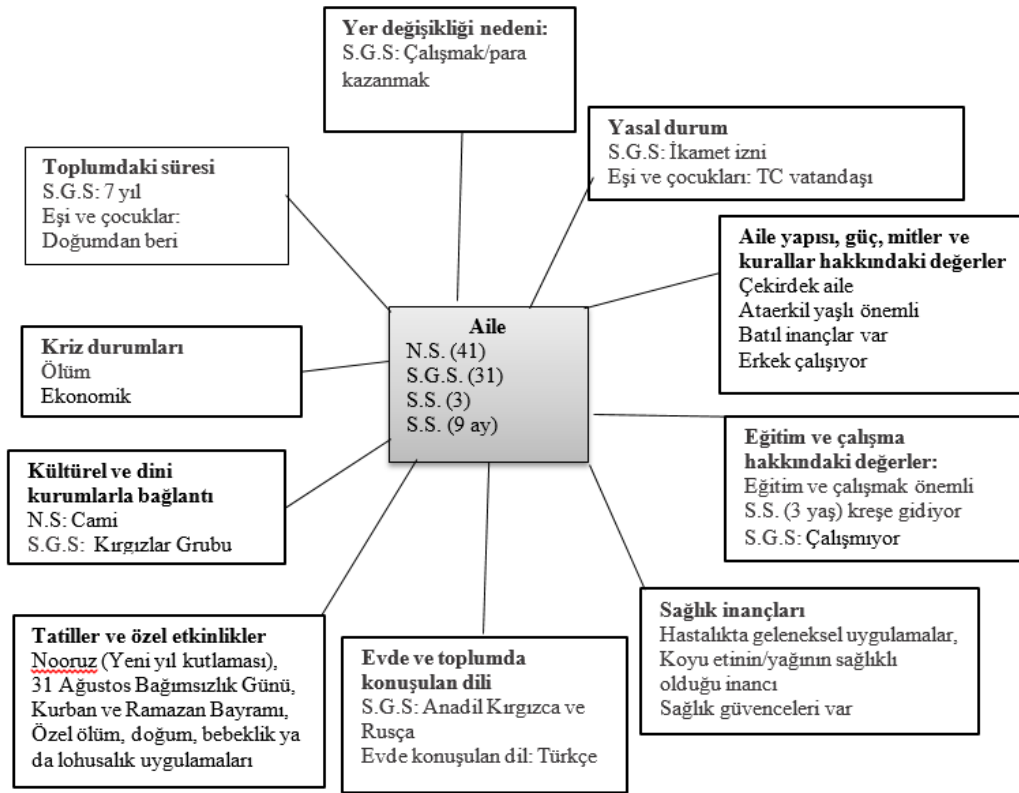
Yer değişikliği nedeni:
S.G.S: Çalışmak/para kazanmak

Yasal durum
S.G.S: İkamet izni
Eşi ve çocukları: TC vatandaşı

Toplumdaki süresi
S.G.S: 7 yıl
Eşi ve çocuklar: Doğumdan beri

Aile yapısı, güç, mitler ve kurallar hakkındaki değerler
Çekirdek aile
Ataerkil yaşlı önemli
Batıl inançlar var
Erkek çalışıyor

Aile
N.S. (41)
S.G.S. (31)
S.S. (3)
S.S. (9 ay)

Kriz durumları
Ölüm
Ekonomik

Eğitim ve çalışma hakkındaki değerler:
Eğitim ve çalışmak önemli
S.S. (3 yaş) kreşe gidiyor
S.G.S: Çalışmıyor

Kültürel ve dini kurumlarla bağlantı
N.S: Cami
S.G.S: Kırgızlar Grubu

Sağlık inançları
Hastalıkta geleneksel uygulamalar,
Koyu etinin/yağının sağlıklı olduğu inancı
Sağlık güvenceleri var

Tatiller ve özel etkinlikler
Nooruz (Yeni yıl kutlaması),
31 Ağustos Bağımsızlık Günü,
Kurban ve Ramazan Bayramı,
Özel ölüm, doğum, bebeklik ya da lohusalık uygulamaları

Evde ve toplumda konuşulan dili
S.G.S: Anadil Kırgızca ve Rusça
Evde konuşulan dil: Türkçe